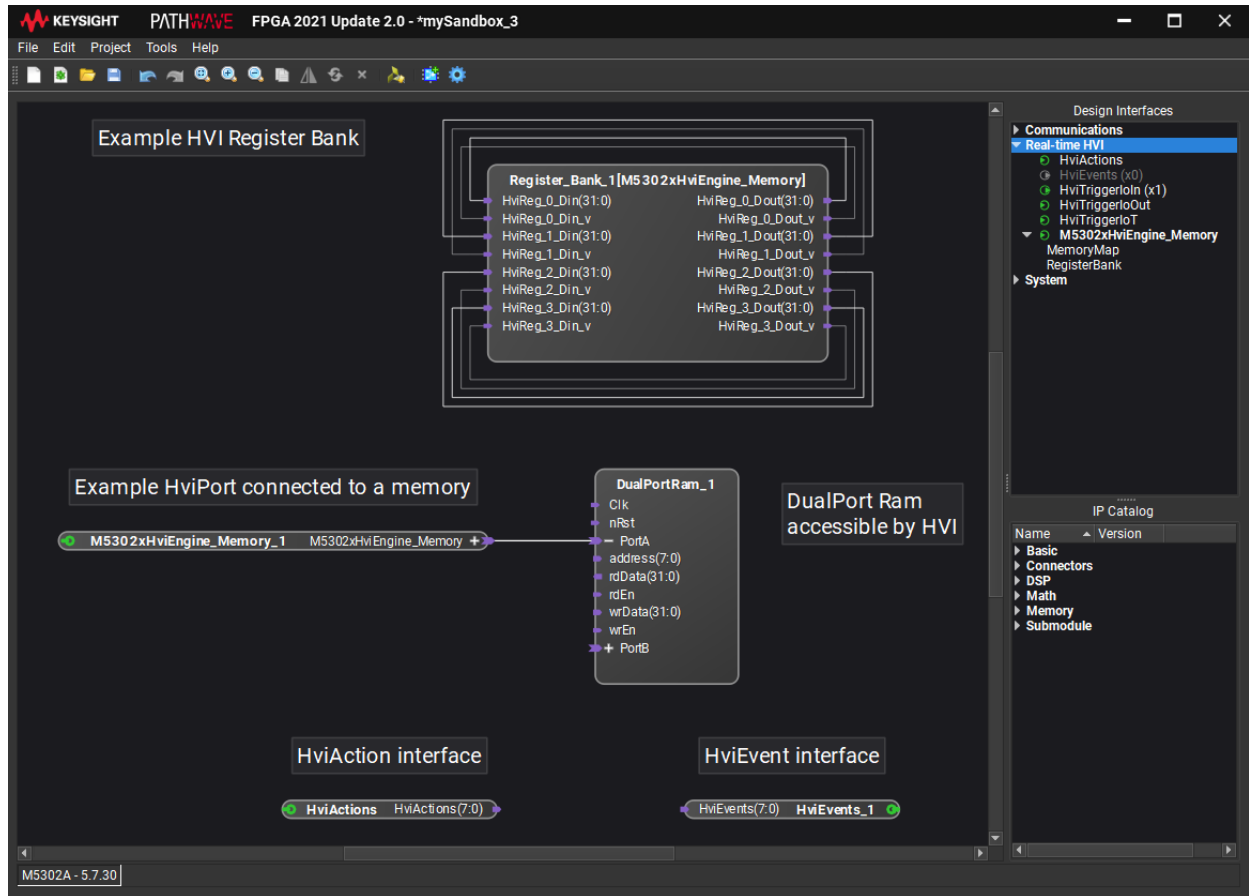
KEYSIGHT PATHWAVE FPGA 2021 Update 2.0 - *mySandbox_3

File Edit Project Tools Help

Example HVI Register Bank

Register_Bank_1[M5302xHviEngine_Memory]

HviReg_0_Din(31:0)
HviReg_0_Din_v
HviReg_1_Din(31:0)
HviReg_1_Din_v
HviReg_2_Din(31:0)
HviReg_2_Din_v
HviReg_3_Din(31:0)
HviReg_3_Din_v

HviReg_0_Dout(31:0)
HviReg_0_Dout_v
HviReg_1_Dout(31:0)
HviReg_1_Dout_v
HviReg_2_Dout(31:0)
HviReg_2_Dout_v
HviReg_3_Dout(31:0)
HviReg_3_Dout_v

Example HviPort connected to a memory

M5302xHviEngine_Memory_1 M5302xHviEngine_Memory

DualPortRam_1
Clk
nRst
PortA
address(7:0)
rdData(31:0)
rdEn
wrData(31:0)
wrEn
PortB

DualPort Ram accessible by HVI

HviAction interface

HviActions HviActions(7:0)

HviEvent interface

HviEvents(7:0) HviEvents_1

Design Interfaces
Communications
Real-time HVI
HviActions
HviEvents (x0)
HviTriggerIoIn (x1)
HviTriggerIoOut
HviTriggerIoT
M5302xHviEngine_Memory
MemoryMap
RegisterBank
System

IP Catalog
Name Version
Basic
Connectors
DSP
Math
Memory
Submodule

M5302A - 5.7.30